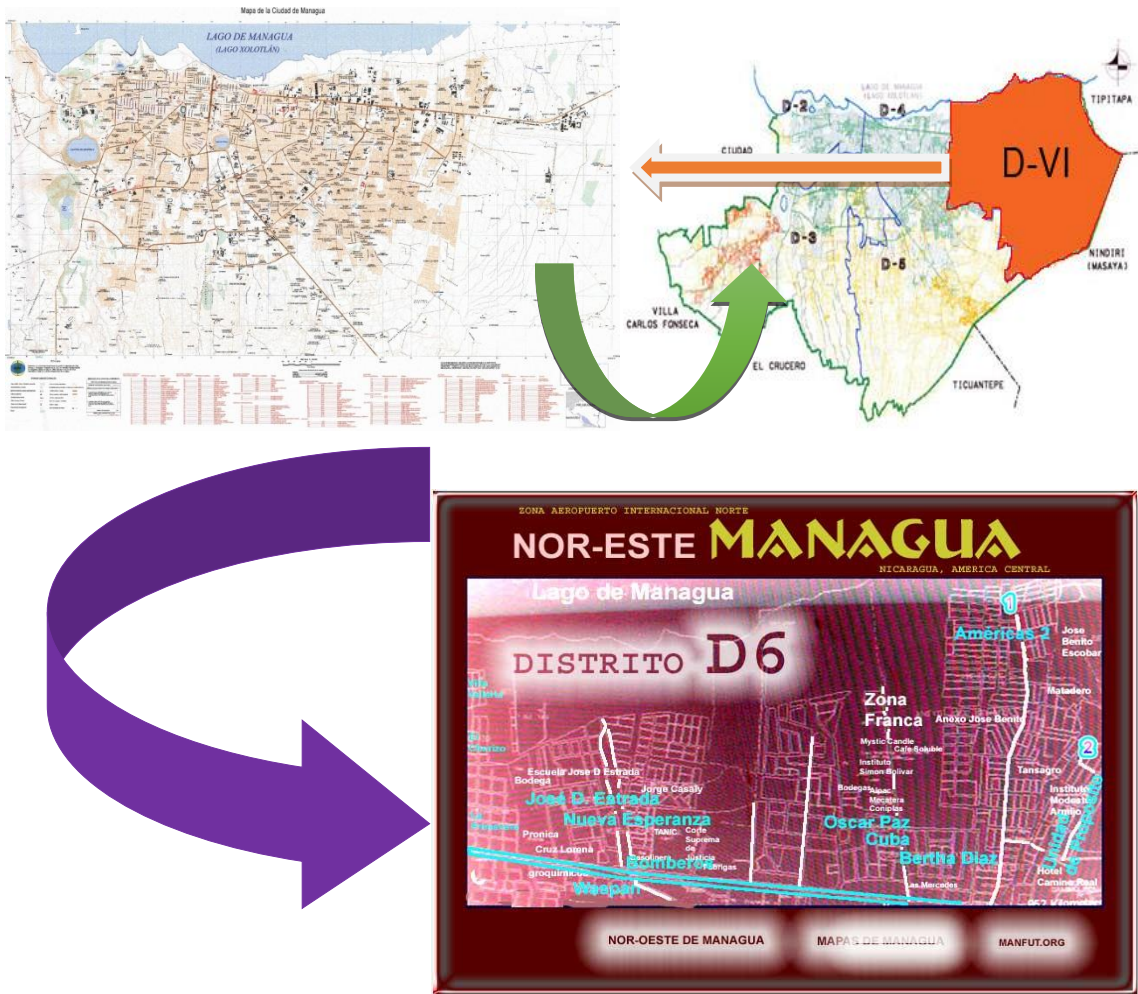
Mapa de la Ciudad de Managua

LAGO DE MANAGUA
(LAGO XOLOTLÁN)

LAGO DE MANAGUA (LAGO XOLOTLÁN)

D-2

D-4

TIPITAPA

CIUDAD

D-VI

D-3

D-5

NINDIRI (MASAYA)

VILLA CARLOS FONSECA

EL CRUCERO

TICUANTEPE

ZONA AEROPUERTO INTERNACIONAL NORTE

NOR-ESTE MANAGUA

NICARAGUA, AMERICA CENTRAL

Lago de Managua

DISTRITO D6

1

Américas 2

Jose Benito Escobar

Matadero

Zona Franca

Anexo Jose Benito

Mystic Candle

Cafe Soluble

2

Instituto Simon Bolivar

Tansagro

Escuela Jose D Estrada

Bodega

Jorge Casaly

Bodegas

Mercatera

Complas

Instituto Modesto Armijo

Jose D. Estrada

Nueva Esperanza

TANIC

Corte Suprema de Justicia

Oscar Paz Cuba

Pronica

Bertha Diaz

Cruz Lorena

Bomberos

Gasolinera

Hormigas

Hotel Camino Real

groquimicos

Las Mercedes

Waspan

NOR-OESTE DE MANAGUA

MAPAS DE MANAGUA

MANFUT.ORG